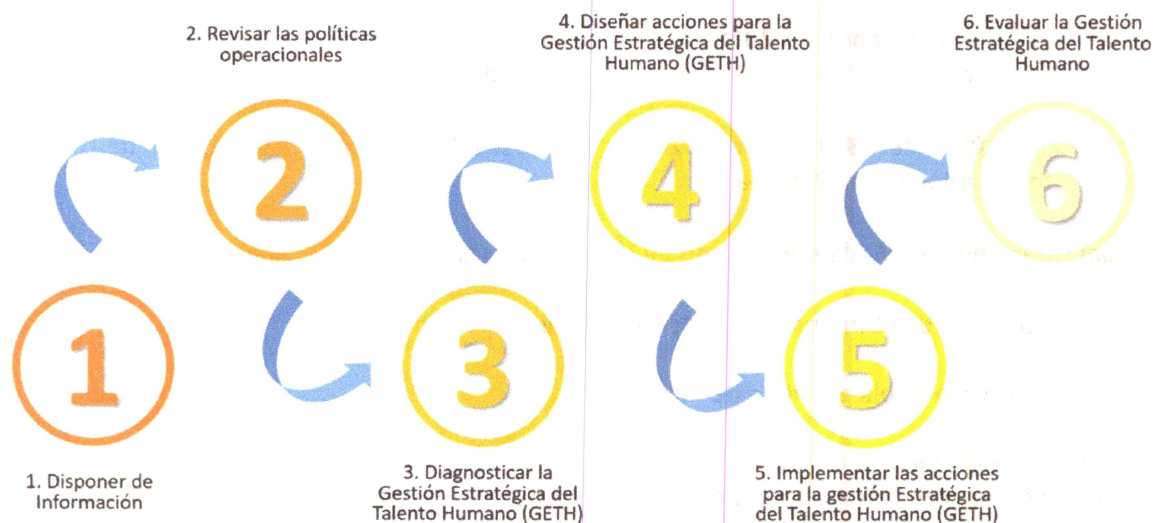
2. Revisar las políticas operacionales

4. Diseñar acciones para la Gestión Estratégica del Talento Humano (GETH)

6. Evaluar la Gestión Estratégica del Talento Humano

2

4

6

1

3

5

1. Disponer de Información

3. Diagnosticar la Gestión Estratégica del Talento Humano (GETH)

5. Implementar las acciones para la gestión Estratégica del Talento Humano (GETH)